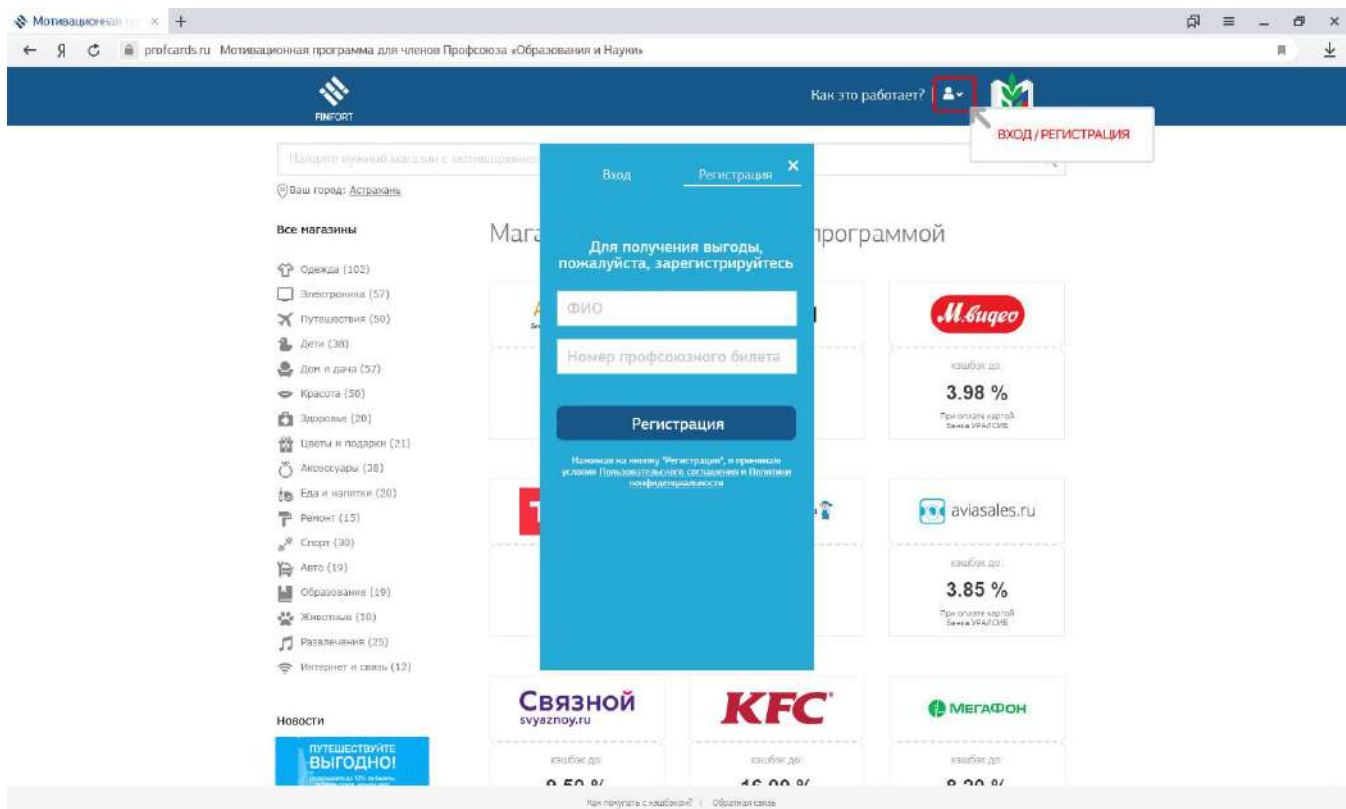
Мотивационная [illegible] × +

profcards.ru Мотивационная программа для членов Профсоюза «Образования и Науки»

FINFORT

Как это работает?

ВХОД / РЕГИСТРАЦИЯ

Найдите нужный магазин с мотивационно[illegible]

Ваш город: Астрахань

Все магазины

Одежда (102)
Электроника (57)
Путешествия (50)
Дети (38)
Дом и дача (57)
Красота (50)
Здоровье (20)
Цветы и подарки (21)
Аксессуары (38)
Еда и напитки (20)
Ремонт (15)
Спорт (30)
Авто (19)
Образование (19)
Животные (10)
Развлечения (25)
Интернет и связь (12)

Новости

ПУТЕШЕСТВУЙТЕ ВЫГОДНО!

Мага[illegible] программой

Вход Регистрация ×

Для получения выгоды, пожалуйста, зарегистрируйтесь

ФИО

Номер профсоюзного билета

Регистрация

Нажимая на кнопку "Регистрация", я принимаю условия Пользовательского соглашения и Политики конфиденциальности

М.видео
кэшбэк до:
3.98 %
При оплате картой банка УРАЛСИБ

aviasales.ru
кэшбэк до:
3.85 %
При оплате картой банка УРАЛСИБ

Связной svyaznoy.ru
кэшбэк до:
9.50 %

KFC
кэшбэк до:
16.00 %

МегаФон
кэшбэк до:
8.20 %

Как получать с кэшбэком? | Обратная связь